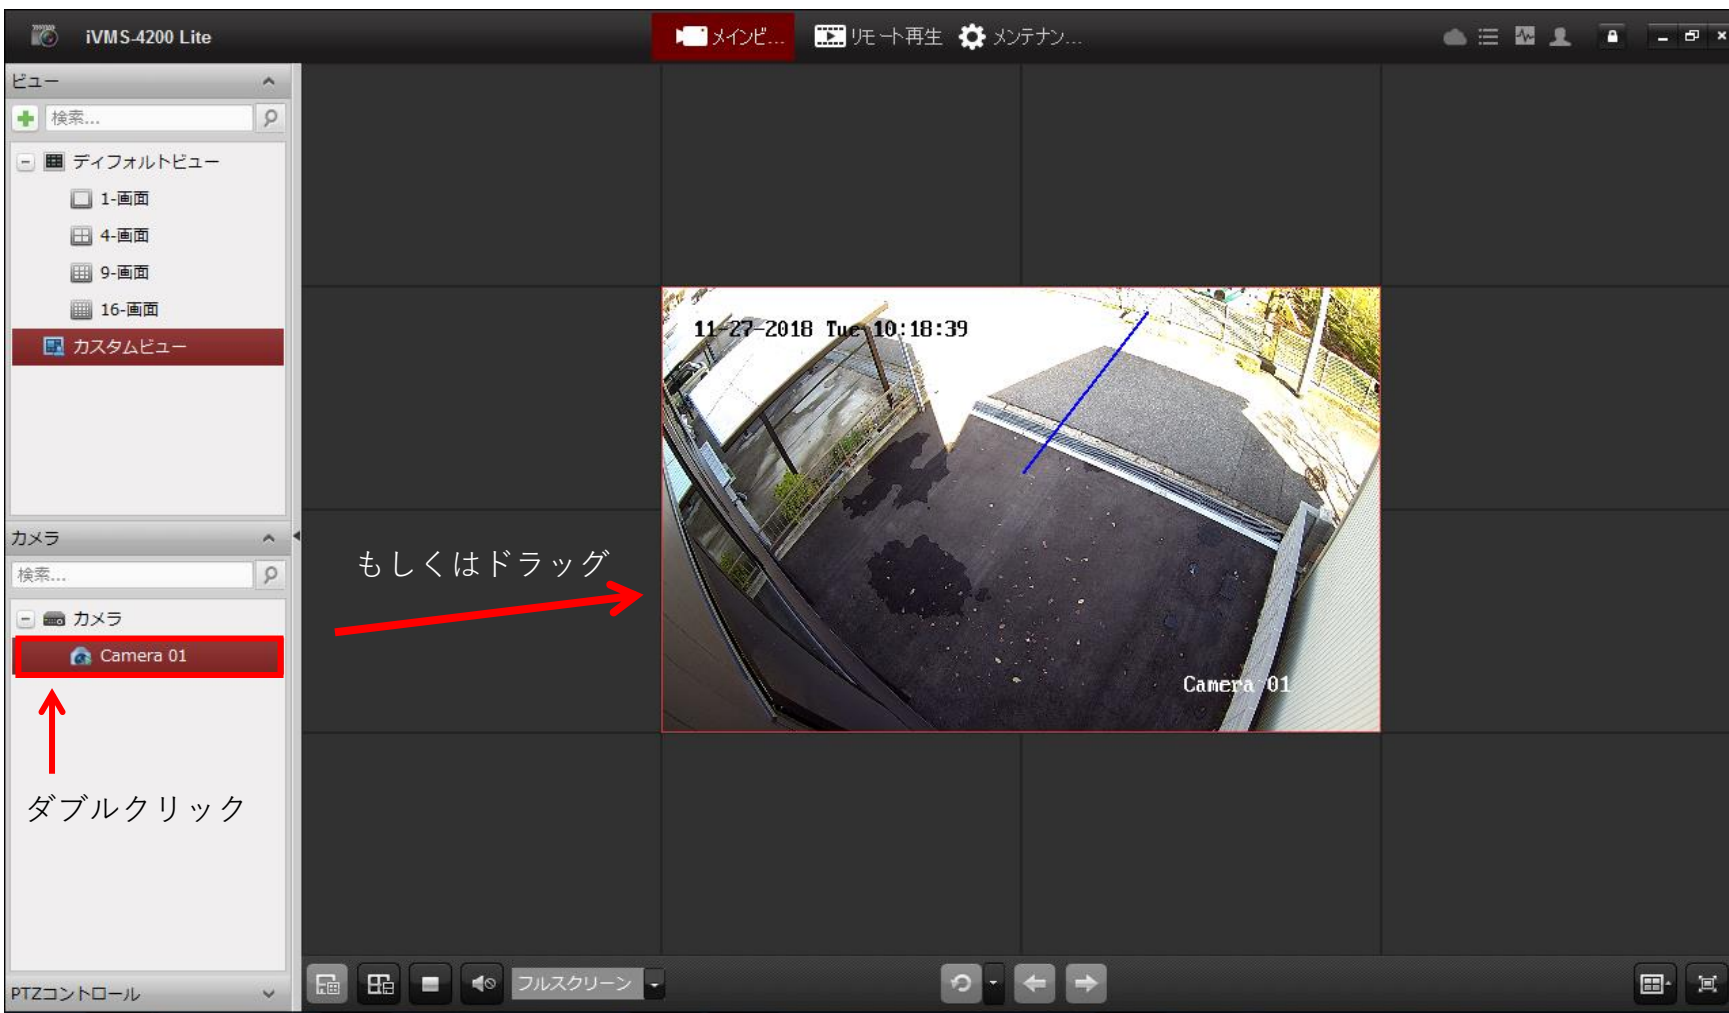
iVMS-4200 Lite

メインビ... リモート再生 メンテナン...

ビュー

検索...

ディフォルトビュー

1-画面

4-画面

9-画面

16-画面

カスタムビュー

カメラ

検索...

カメラ

Camera 01

ダブルクリック

もしくはドラッグ

11-27-2018 Tue 10:18:39

Camera 01

PTZコントロール

フルスクリーン